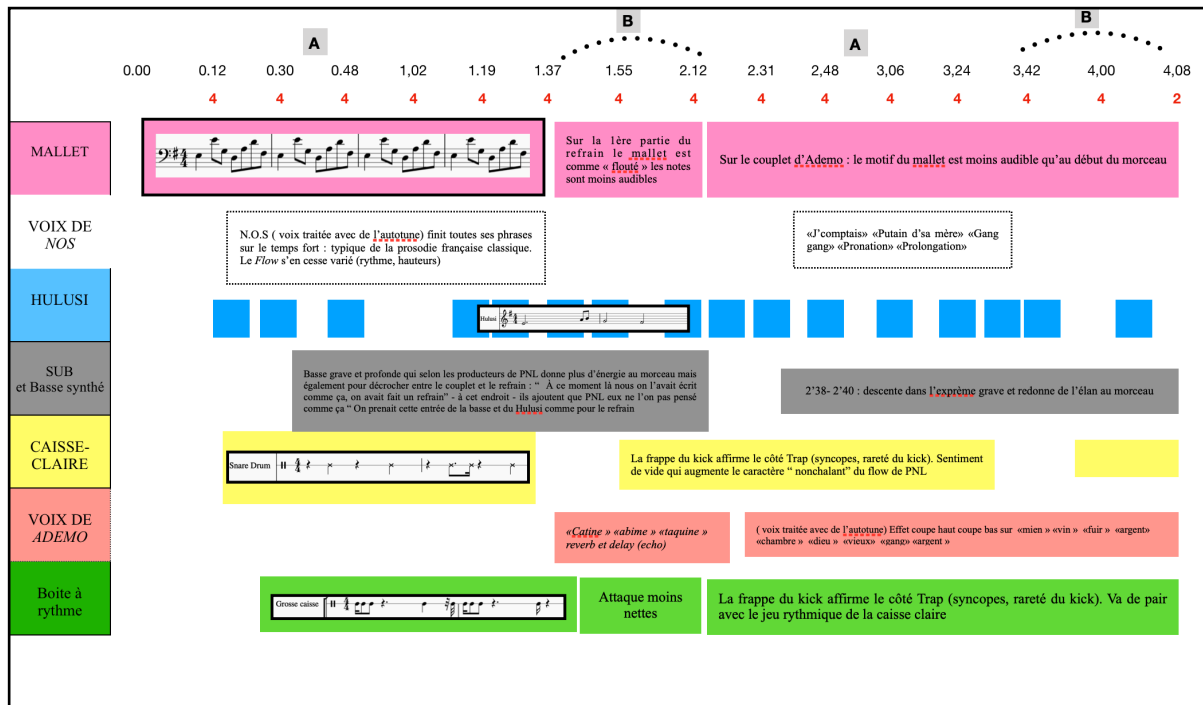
A B A B

0.00 0.12 0.30 0.48 1,02 1.19 1.37 1.55 2.12 2.31 2,48 3,06 3,24 3,42 4,00 4,08

4 4 4 4 4 4 4 4 4 4 4 4 4 4 2

| | | | |
|---|---|---|---|
| MALLET | | Sur la 1ère partie du refrain le mallet est comme « flouté » les notes sont moins audibles | Sur le couplet d'Ademo : le motif du mallet est moins audible qu'au début du morceau |
| VOIX DE *NOS* | N.O.S ( voix traitée avec de l'autotune) finit toutes ses phrases sur le temps fort : typique de la prosodie française classique. Le *Flow* s'en cesse varié (rythme, hauteurs) | | «J'comptais» «Putain d'sa mère» «Gang gang» «Pronation» «Prolongation» |
| HULUSI | Hulusi | | |
| SUB et Basse synthé | Basse grave et profonde qui selon les producteurs de PNL donne plus d'énergie au morceau mais également pour décrocher entre le couplet et le refrain : " À ce moment là nous on l'avait écrit comme ça, on avait fait un refrain" - à cet endroit - ils ajoutent que PNL eux ne l'on pas pensé comme ça " On prenait cette entrée de la basse et du Hulusi comme pour le refrain | | 2'38- 2'40 : descente dans l'exprême grave et redonne de l'élan au morceau |
| CAISSE-CLAIRE | Snare Drum | La frappe du kick affirme le côté Trap (syncopes, rareté du kick). Sentiment de vide qui augmente le caractère " nonchalant" du flow de PNL | |
| VOIX DE *ADEMO* | | *«Catine » «abime » «taquine » reverb et delay (echo)* | ( voix traitée avec de l'autotune) Effet coupe haut coupe bas sur «mien » «vin » «fuir » «argent» «chambre » «dieu » «vieux» «gang» «argent » |
| Boite à rythme | Grosse caisse | Attaque moins nettes | La frappe du kick affirme le côté Trap (syncopes, rareté du kick). Va de pair avec le jeu rythmique de la caisse claire |